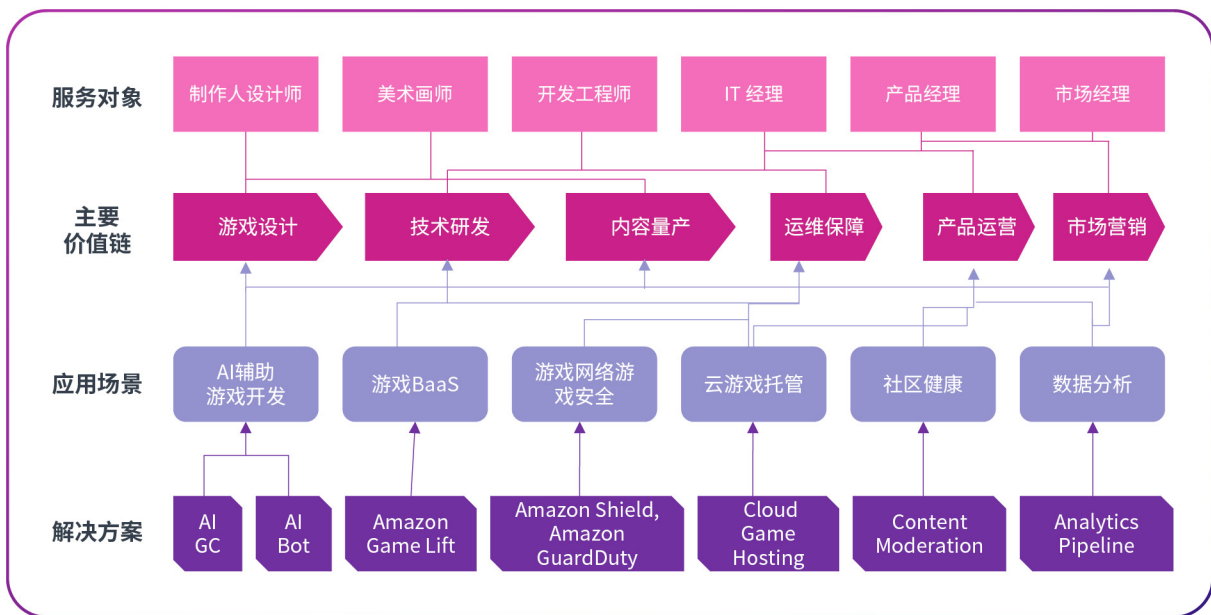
服务对象

制作人设计师

美术画师

开发工程师

IT 经理

产品经理

市场经理

主要价值链

游戏设计

技术研发

内容量产

运维保障

产品运营

市场营销

应用场景

AI辅助游戏开发

游戏BaaS

游戏网络游戏安全

云游戏托管

社区健康

数据分析

解决方案

AI GC

AI Bot

Amazon Game Lift

Amazon Shield, Amazon GuardDuty

Cloud Game Hosting

Content Moderation

Analytics Pipeline